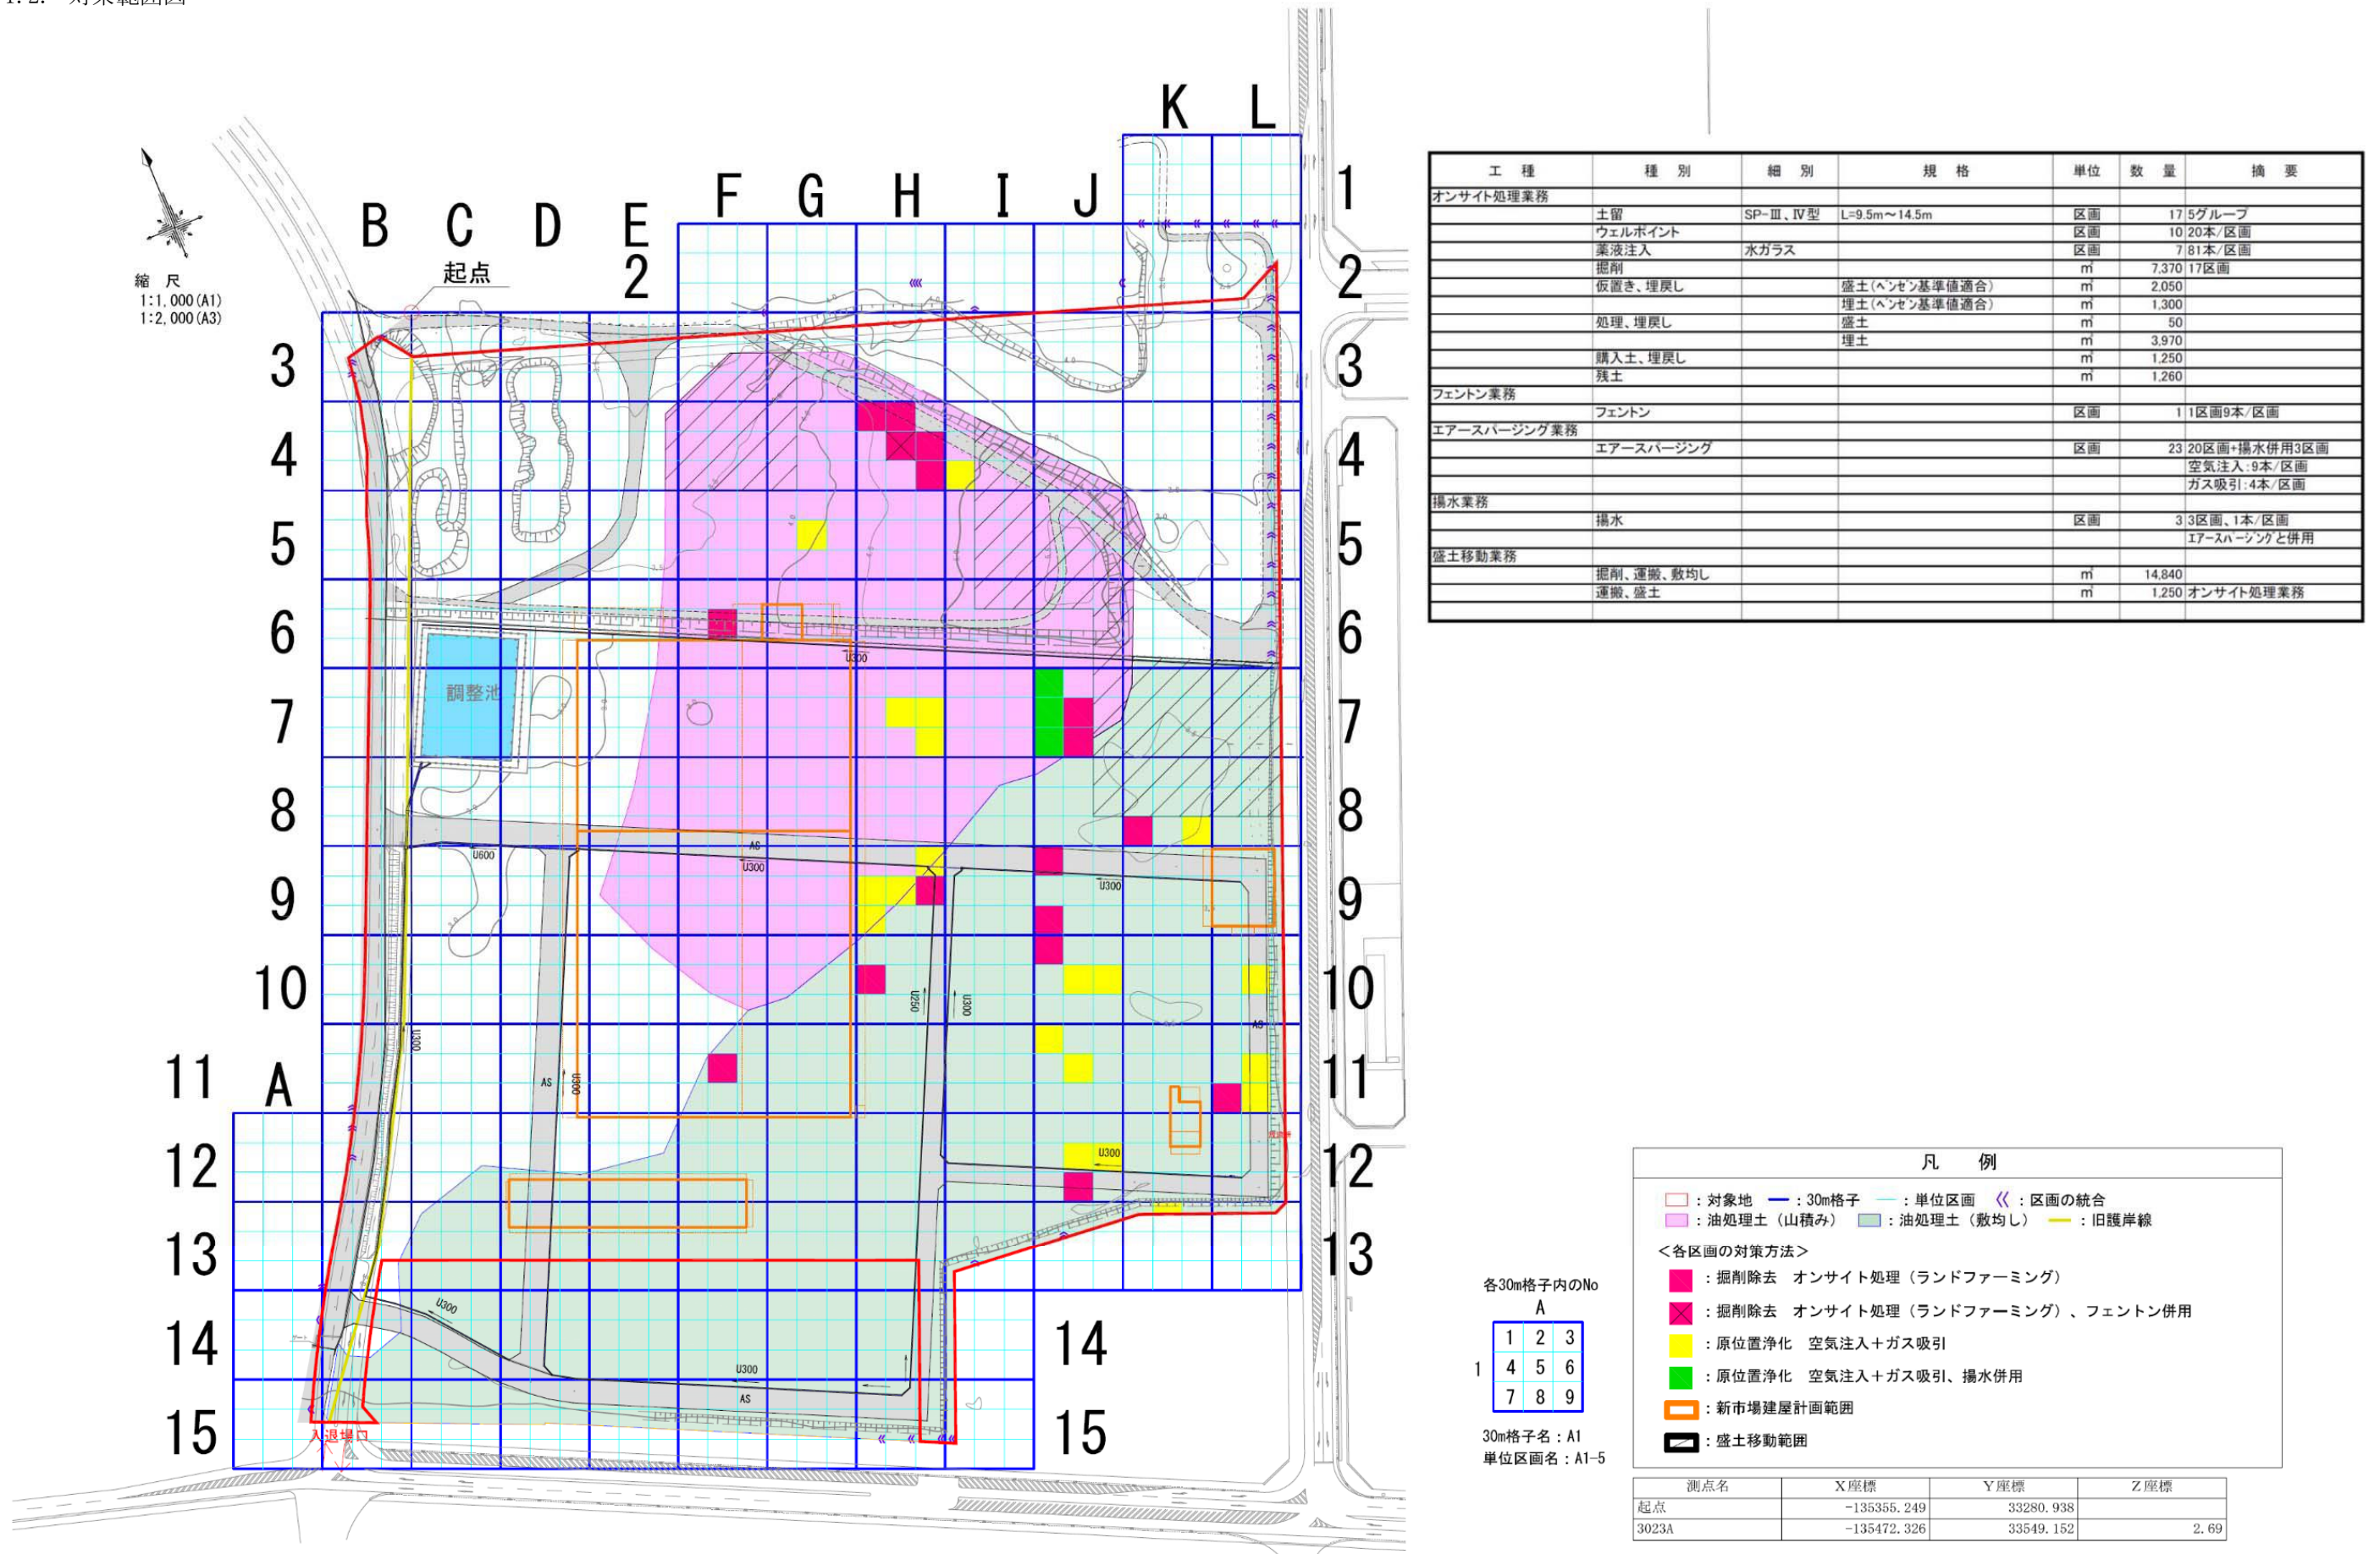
1.2. 対策範囲図

縮 尺
1:1,000(A1)
1:2,000(A3)

K L
1
F G H I J
B C D E
2 2
起点
3 3
4 4
5 5
6 6
調整池
7 7
8 8
9 9
10 10
11 A 11
12 12
13 13
14 14
15 15
入退場口

U300 U600 AS U300 U300 U250 U300 U300 AS U300 AS U300 U300 AS

| 工 種 | 種 別 | 細 別 | 規 格 | 単位 | 数 量 | 摘 要 |
|---|---|---|---|---|---|---|
| オンサイト処理業務 | | | | | | |
| | 土留 | SP−Ⅲ、Ⅳ型 | L=9.5m〜14.5m | 区画 | 17 | 5グループ |
| | ウェルポイント | | | 区画 | 10 | 20本/区画 |
| | 薬液注入 | 水ガラス | | 区画 | 7 | 81本/区画 |
| | 掘削 | | | ㎥ | 7,370 | 17区画 |
| | 仮置き、埋戻し | | 盛土(ベンゼン基準値適合) | ㎥ | 2,050 | |
| | | | 埋土(ベンゼン基準値適合) | ㎥ | 1,300 | |
| | 処理、埋戻し | | 盛土 | ㎥ | 50 | |
| | | | 埋土 | ㎥ | 3,970 | |
| | 購入土、埋戻し | | | ㎥ | 1,250 | |
| | 残土 | | | ㎥ | 1,260 | |
| フェントン業務 | | | | | | |
| | フェントン | | | 区画 | 1 | 1区画9本/区画 |
| エアースパージング業務 | | | | | | |
| | エアースパージング | | | 区画 | 23 | 20区画+揚水併用3区画 |
| | | | | | | 空気注入:9本/区画 |
| | | | | | | ガス吸引:4本/区画 |
| 揚水業務 | | | | | | |
| | 揚水 | | | 区画 | 3 | 3区画、1本/区画 |
| | | | | | | エアースパージングと併用 |
| 盛土移動業務 | | | | | | |
| | 掘削、運搬、敷均し | | | ㎥ | 14,840 | |
| | 運搬、盛土 | | | ㎥ | 1,250 | オンサイト処理業務 |

凡 例
:対象地 :30m格子 :単位区画 :区画の統合
:油処理土(山積み) :油処理土(敷均し) :旧護岸線
<各区画の対策方法>
:掘削除去 オンサイト処理(ランドファーミング)
:掘削除去 オンサイト処理(ランドファーミング)、フェントン併用
:原位置浄化 空気注入+ガス吸引
:原位置浄化 空気注入+ガス吸引、揚水併用
:新市場建屋計画範囲
:盛土移動範囲

各30m格子内のNo
A
1 2 3
1 4 5 6
7 8 9
30m格子名:A1
単位区画名:A1-5

| 測点名 | X座標 | Y座標 | Z座標 |
|---|---|---|---|
| 起点 | −135355.249 | 33280.938 | |
| 3023A | −135472.326 | 33549.152 | 2.69 |